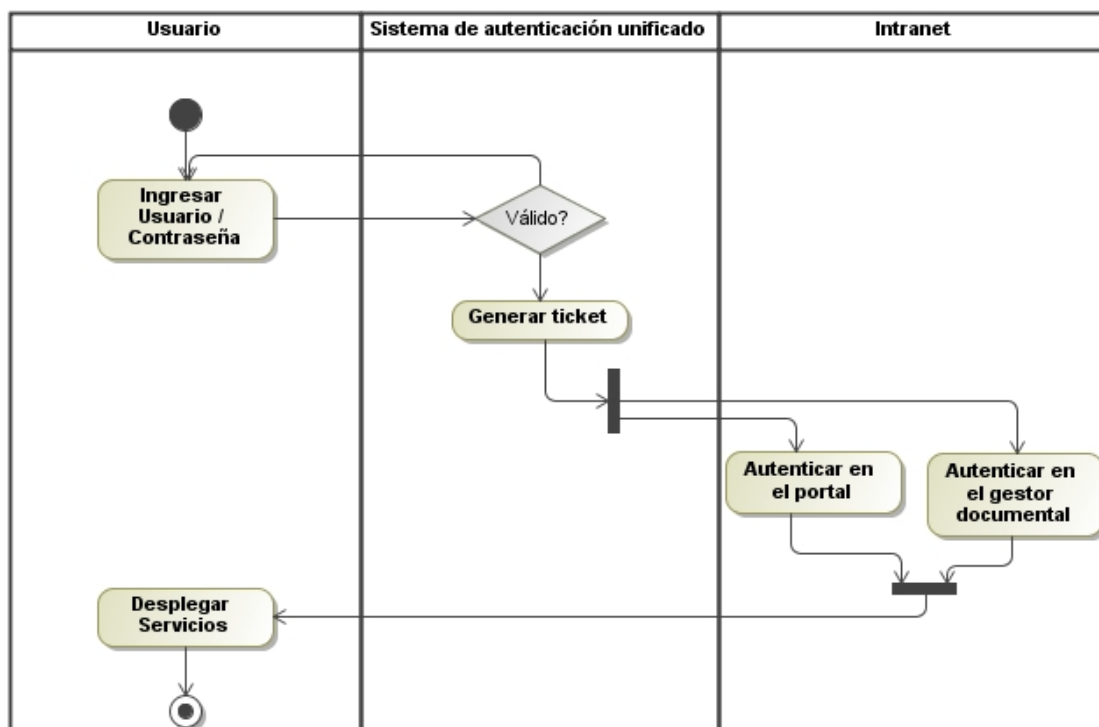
| Usuario | Sistema de autenticación unificado | Intranet |
|---|---|---|

Ingresar Usuario / Contraseña

Válido?

Generar ticket

Autenticar en el portal

Autenticar en el gestor documental

Desplegar Servicios